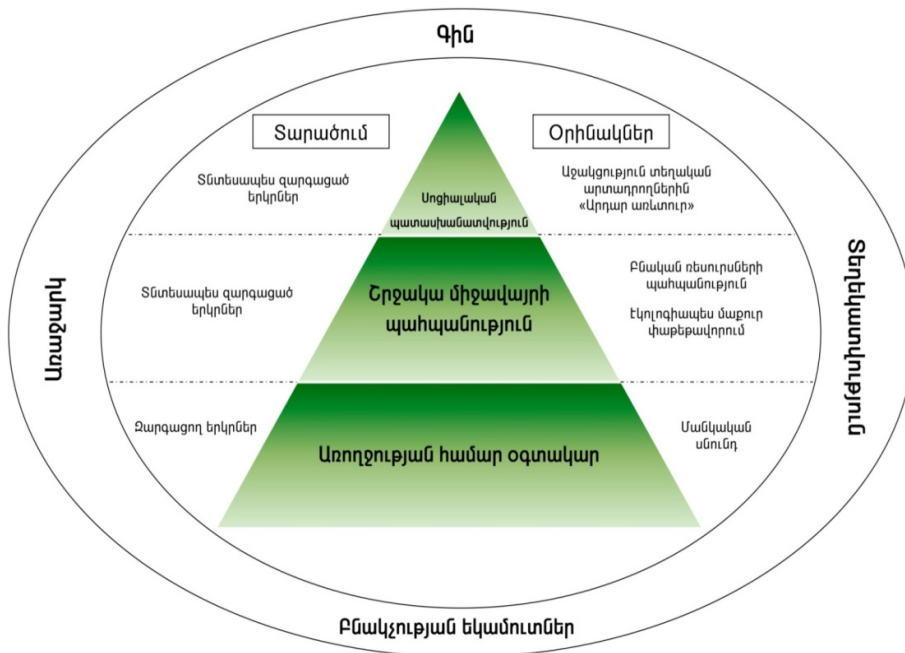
Գին

Տարածում

Օրինակներ

Տնտեսապես զարգացած երկրներ

Սոցիալական պատասխանատվություն

Աջակցություն տեղական արտադրողներին «Արդար առևտուր»

Առաջարկ

Տնտեսապես զարգացած երկրներ

Շրջակա միջավայրի պահպանություն

Բնական ռեսուրսների պահպանություն

Էկոլոգիապես մաքուր փաթեթավորում

Տեղեկացվածություն

Զարգացող երկրներ

Առողջության համար օգտակար

Մանկական սնունդ

Բնակչության եկամուտներ